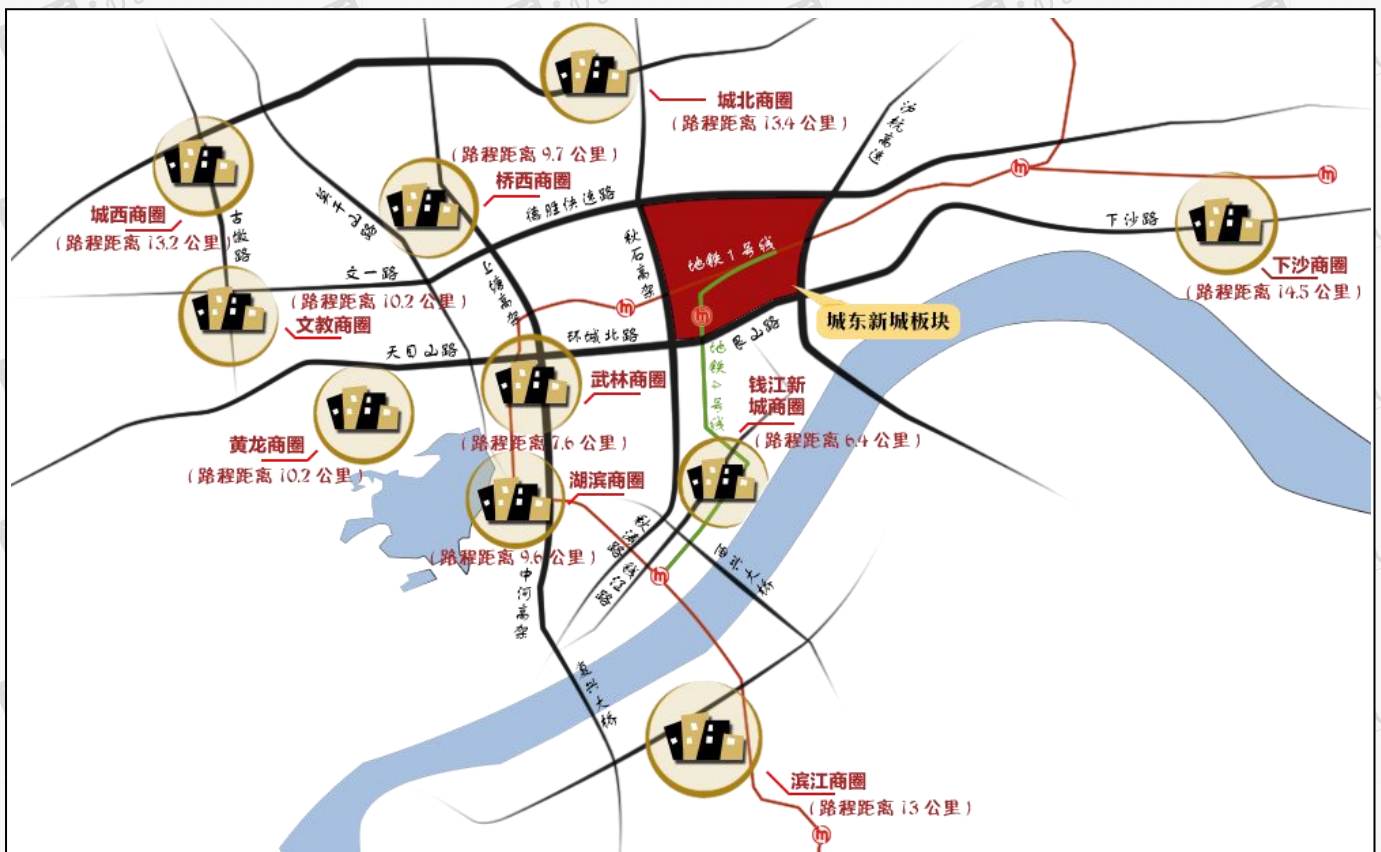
城北商圈
（路程距离 13.4 公里）

沪杭高速

（路程距离 9.7 公里）
桥西商圈

莫干山路

德胜快速路

城西商圈
（路程距离 13.2 公里）

古墩路

下沙路

下沙商圈
（路程距离 14.5 公里）

秋石高架

地铁 1 号线

文一路

上塘高架

（路程距离 10.2 公里）
文教商圈

城东新城板块

环城北路

艮山路

天目山路

武林商圈

钱江新城商圈

地铁 4 号线

黄龙商圈
（路程距离 10.2 公里）

（路程距离 7.6 公里）

（路程距离 6.4 公里）

湖滨商圈

（路程距离 9.6 公里）

秋涛路

钱江路

中河高架

西兴大桥

复兴大桥

滨江商圈
（路程距离 13 公里）